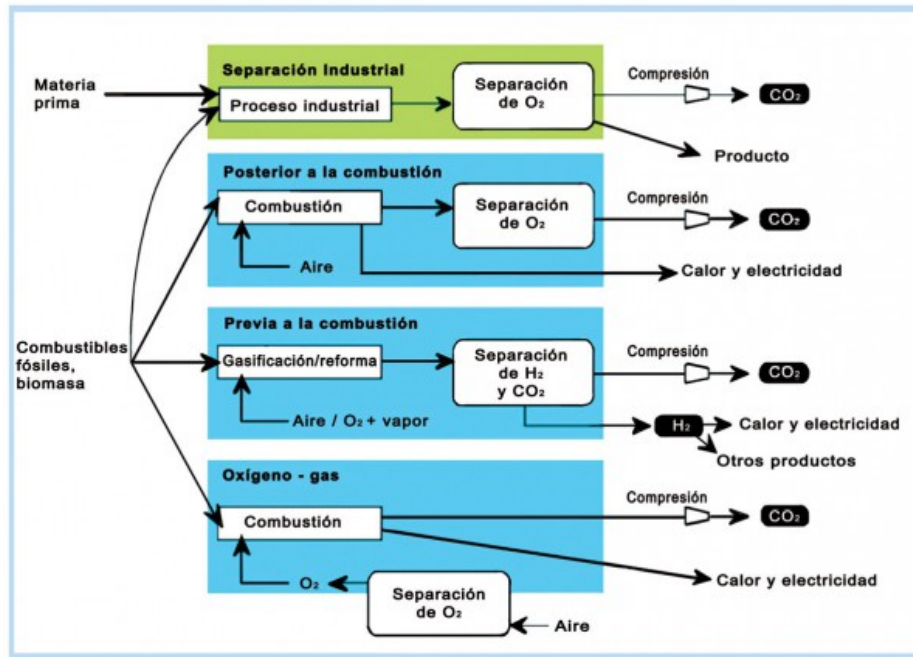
Materia prima

Separación Industrial

Proceso industrial

Separación de $O_2$

Compresión

$CO_2$

Producto

Posterior a la combustión

Combustión

Aire

Separación de $O_2$

Compresión

$CO_2$

Calor y electricidad

Combustibles fósiles, biomasa

Previa a la combustión

Gasificación/reforma

Aire / $O_2$ + vapor

Separación de $H_2$ y $CO_2$

Compresión

$CO_2$

$H_2$

Calor y electricidad

Otros productos

Oxígeno - gas

Combustión

$O_2$

Separación de $O_2$

Aire

Compresión

$CO_2$

Calor y electricidad